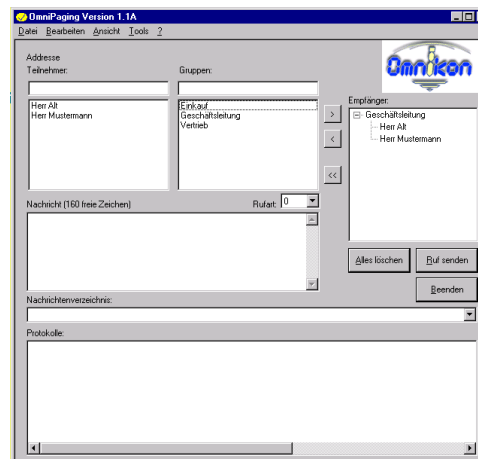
OmniPaging Version 1.1A

Datei Bearbeiten Ansicht Tools ?

Addresse

Teilnehmer:

Gruppen:

Omnikon

Herr Alt
Herr Mustermann

Einkauf
Geschäftsleitung
Vertrieb

>

<

<<

Empfänger:

Geschäftsleitung
Herr Alt
Herr Mustermann

Nachricht (160 freie Zeichen)

Rufart: 0

Alles löschen

Ruf senden

Beenden

Nachrichtenverzeichnis:

Protokolle: